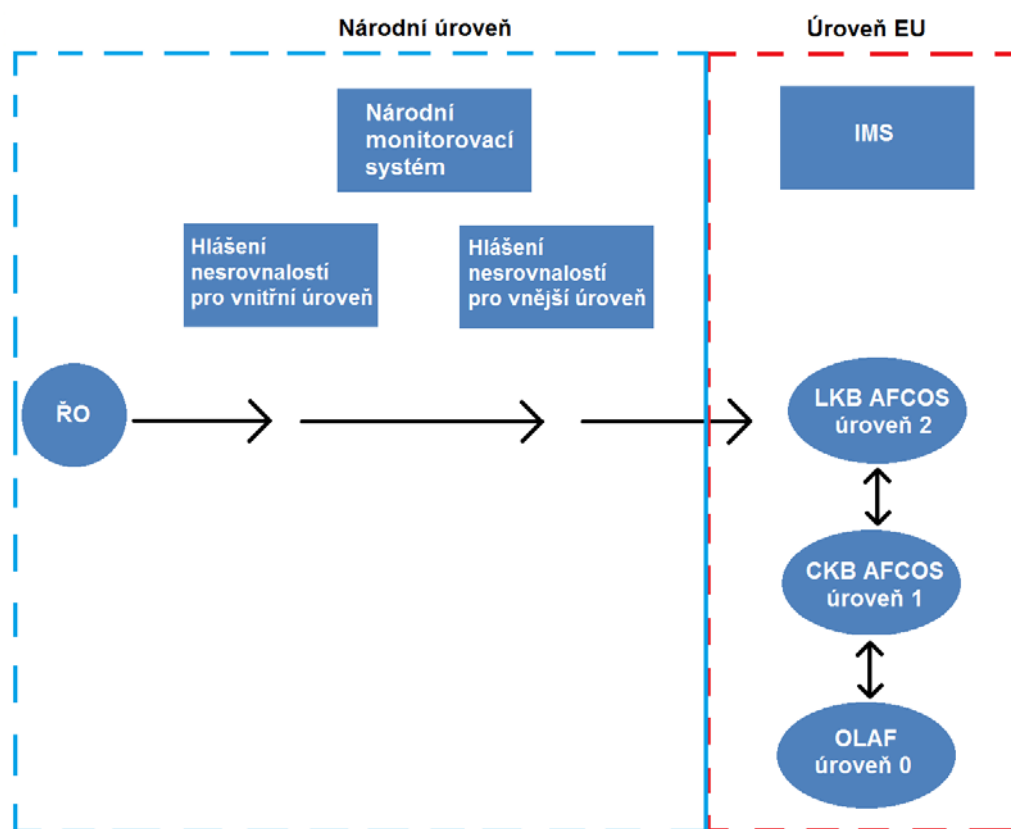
Národní úroveň

Úroveň EU

Národní monitorovací systém

IMS

Hlášení nesrovnalostí pro vnitřní úroveň

Hlášení nesrovnalostí pro vnější úroveň

ŘO

LKB AFCOS úroveň 2

CKB AFCOS úroveň 1

OLAF úroveň 0